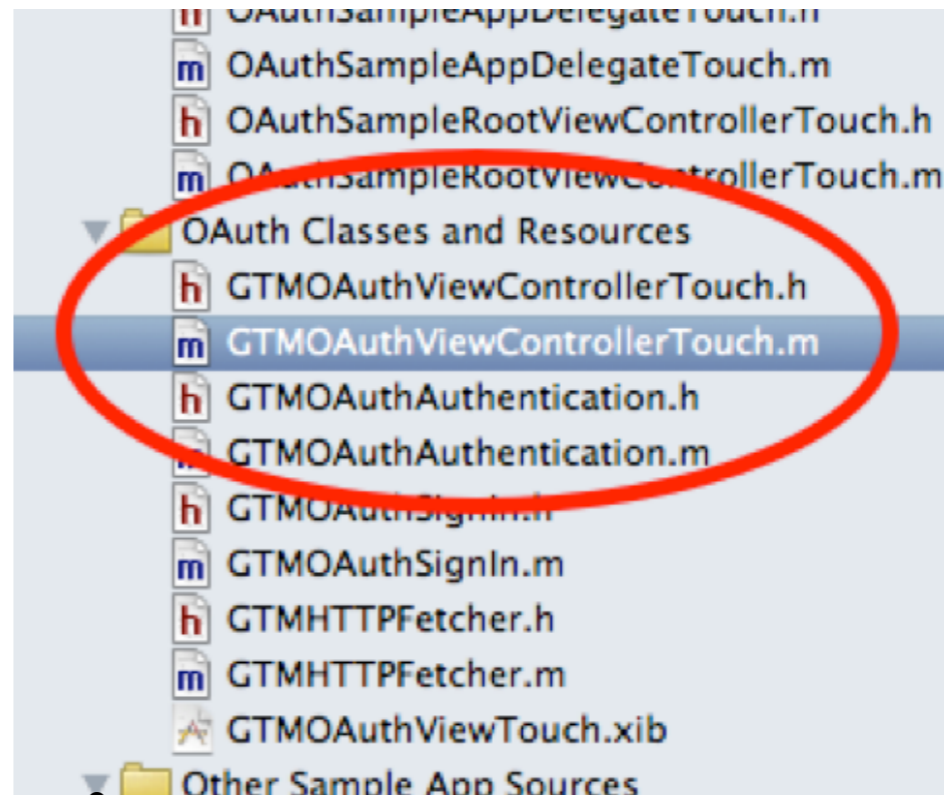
h OAuthSampleAppDelegateTouch.h
m OAuthSampleAppDelegateTouch.m
h OAuthSampleRootViewControllerTouch.h
m OAuthSampleRootViewControllerTouch.m
OAuth Classes and Resources
h GTMOAuthViewControllerTouch.h
m GTMOAuthViewControllerTouch.m
h GTMOAuthAuthentication.h
m GTMOAuthAuthentication.m
h GTMOAuthSignIn.h
m GTMOAuthSignIn.m
h GTMHTTPFetcher.h
m GTMHTTPFetcher.m
GTMOAuthViewTouch.xib
Other Sample App Sources